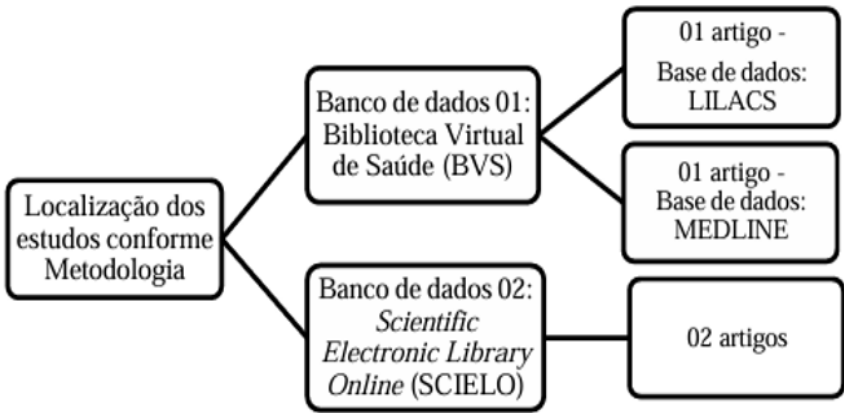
Localização dos estudos conforme Metodologia

Banco de dados 01: Biblioteca Virtual de Saúde (BVS)

01 artigo - Base de dados: LILACS

01 artigo - Base de dados: MEDLINE

Banco de dados 02: Scientific Electronic Library Online (SCIELO)

02 artigos